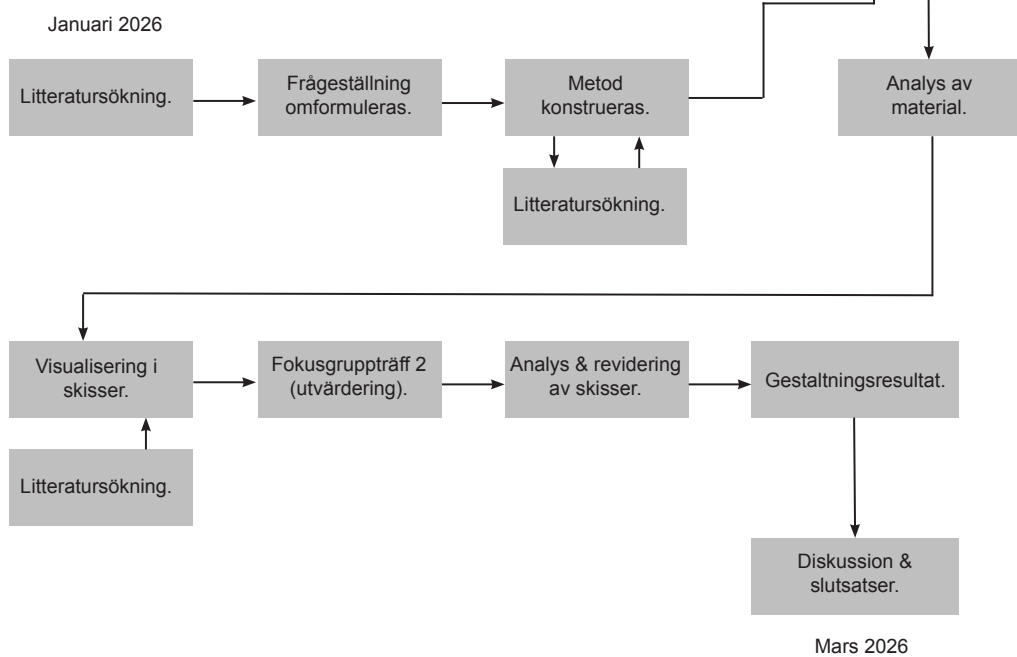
Januari 2026

Litteratursökning.

Frågeställning omformuleras.

Metod konstrueras.

Litteratursökning.

Analys av material.

Visualisering i skisser.

Litteratursökning.

Fokusgruppträff 2 (utvärdering).

Analys & revidering av skisser.

Gestaltningsresultat.

Diskussion & slutsatser.

Mars 2026